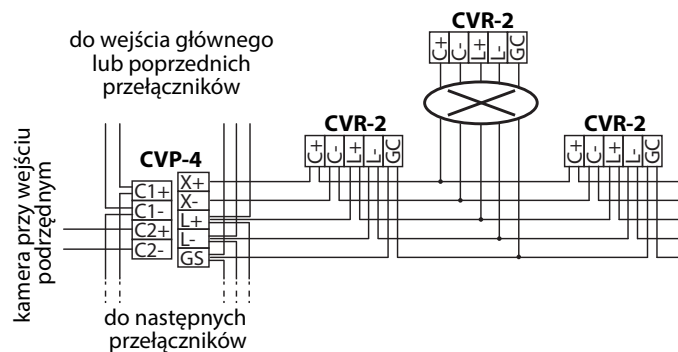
do wejścia głównego lub poprzednich przełączników

CVR-2
C+ C- L+ L- GC

CVR-2
C+ C- L+ L- GC

CVR-2
C+ C- L+ L- GC

CVP-4
C1+
C1-
C2+
C2-
X+
X-
L+
L-
GS

kamera przy wejściu podrzędnym

do następnych przełączników